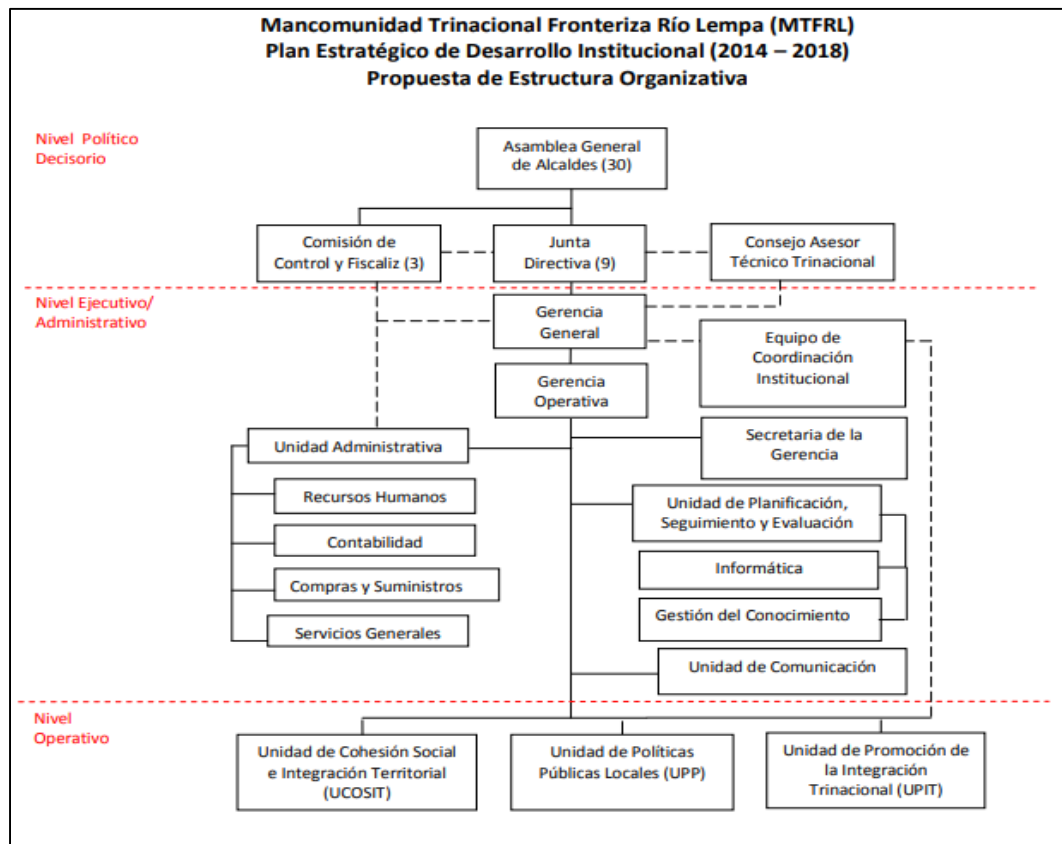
Mancomunidad Trinacional Fronteriza Río Lempa (MTFRL)
Plan Estratégico de Desarrollo Institucional (2014 – 2018)
Propuesta de Estructura Organizativa

Nivel Político Decisorio

Asamblea General de Alcaldes (30)

Comisión de Control y Fiscaliz (3)

Junta Directiva (9)

Consejo Asesor Técnico Trinacional

Nivel Ejecutivo/ Administrativo

Gerencia General

Equipo de Coordinación Institucional

Gerencia Operativa

Unidad Administrativa

Secretaria de la Gerencia

Recursos Humanos

Contabilidad

Compras y Suministros

Servicios Generales

Unidad de Planificación, Seguimiento y Evaluación

Informática

Gestión del Conocimiento

Unidad de Comunicación

Nivel Operativo

Unidad de Cohesión Social e Integración Territorial (UCOSIT)

Unidad de Políticas Públicas Locales (UPP)

Unidad de Promoción de la Integración Trinacional (UPIT)